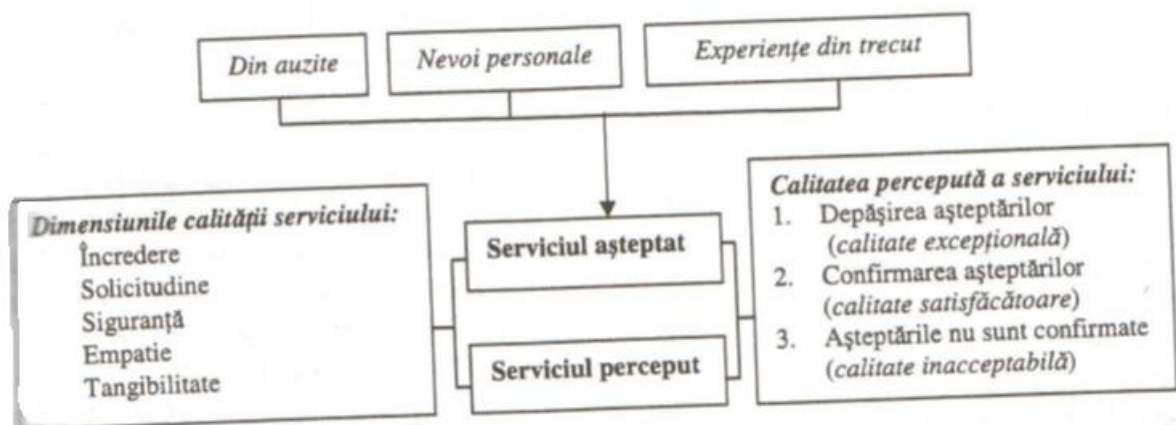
Din auzite

Nevoi personale

Experienţe din trecut

Dimensiunile calităţii serviciului:
Încredere
Solicitudine
Siguranţă
Empatie
Tangibilitate

Serviciul aşteptat

Serviciul perceput

Calitatea percepută a serviciului:
1. Depăşirea aşteptărilor (calitate excepţională)
2. Confirmarea aşteptărilor (calitate satisfăcătoare)
3. Aşteptările nu sunt confirmate (calitate inacceptabilă)